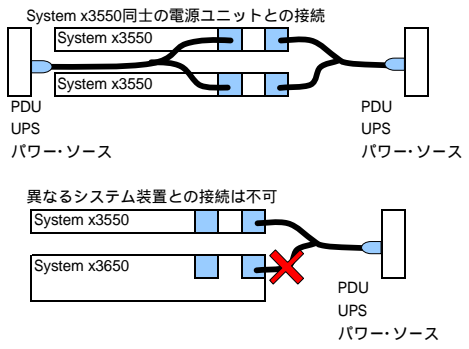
System x3550同士の電源ユニットとの接続

System x3550

System x3550

PDU
UPS
パワー・ソース

PDU
UPS
パワー・ソース

異なるシステム装置との接続は不可

System x3550

System x3650

PDU
UPS
パワー・ソース